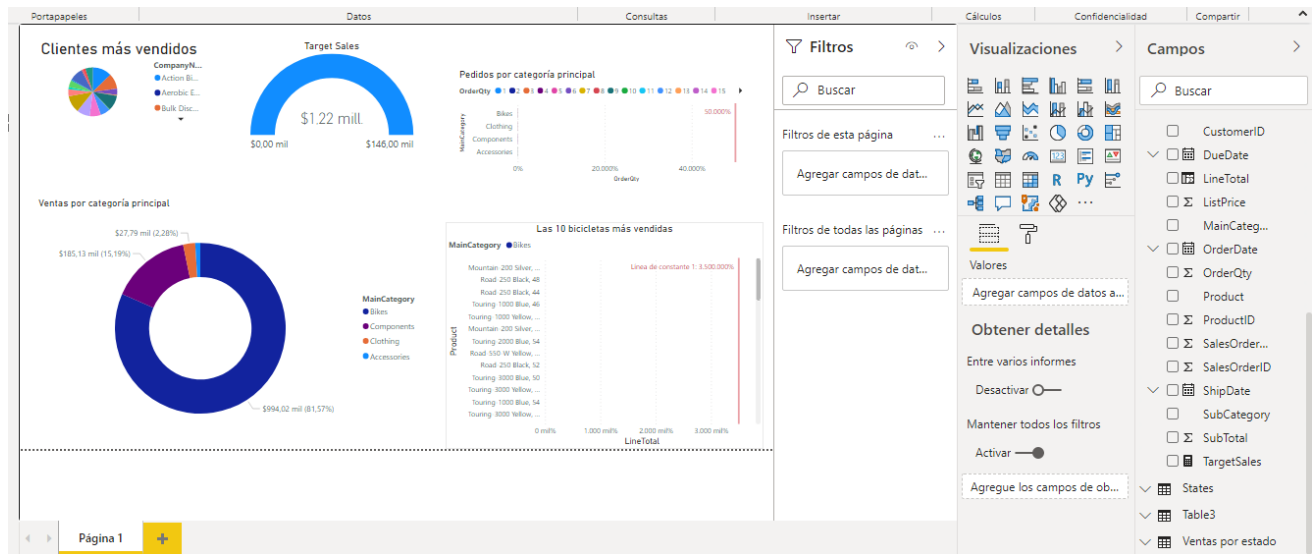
Portapapeles | Datos | Consultas | Insertar | Cálculos | Confidencialidad | Compartir

Clientes más vendidos
CompanyN...
Action Bi...
Aerobic E...
Bulk Disc...

Target Sales
$1,22 mill.
$0,00 mil
$146,00 mil

Pedidos por categoría principal
OrderQty 1 2 3 4 5 6 7 8 9 10 11 12 13 14 15
MainCategory
Bikes
Clothing
Components
Accessories
50,000%
0%
20,000%
40,000%
OrderQty

Ventas por categoría principal
$27,79 mil (2,28%)
$185,13 mil (15,19%)
$994,02 mil (81,57%)
MainCategory
Bikes
Components
Clothing
Accessories

Las 10 bicicletas más vendidas
MainCategory Bikes
Línea de constante 1: 3.500,000%
Product
Mountain-200 Silver, ...
Road-250 Black, 48
Road-250 Black, 44
Touring-1000 Blue, 46
Touring-1000 Yellow, ...
Mountain-200 Silver, ...
Touring-2000 Blue, 54
Road-550-W Yellow, ...
Road-250 Black, 52
Touring-3000 Blue, 50
Touring-3000 Yellow, ...
Touring-1000 Blue, 54
Touring-3000 Yellow, ...
0 mil%
1.000 mil%
2.000 mil%
3.000 mil%
LineTotal

Filtros
Buscar
Filtros de esta página ...
Agregar campos de dat...
Filtros de todas las páginas ...
Agregar campos de dat...

Visualizaciones
R Py ...
Valores
Agregar campos de datos a...
Obtener detalles
Entre varios informes
Desactivar
Mantener todos los filtros
Activar
Agregue los campos de ob...

Campos
Buscar
CustomerID
DueDate
LineTotal
ListPrice
MainCateg...
OrderDate
OrderQty
Product
ProductID
SalesOrder...
SalesOrderID
ShipDate
SubCategory
SubTotal
TargetSales
States
Table3
Ventas por estado

Página 1
+